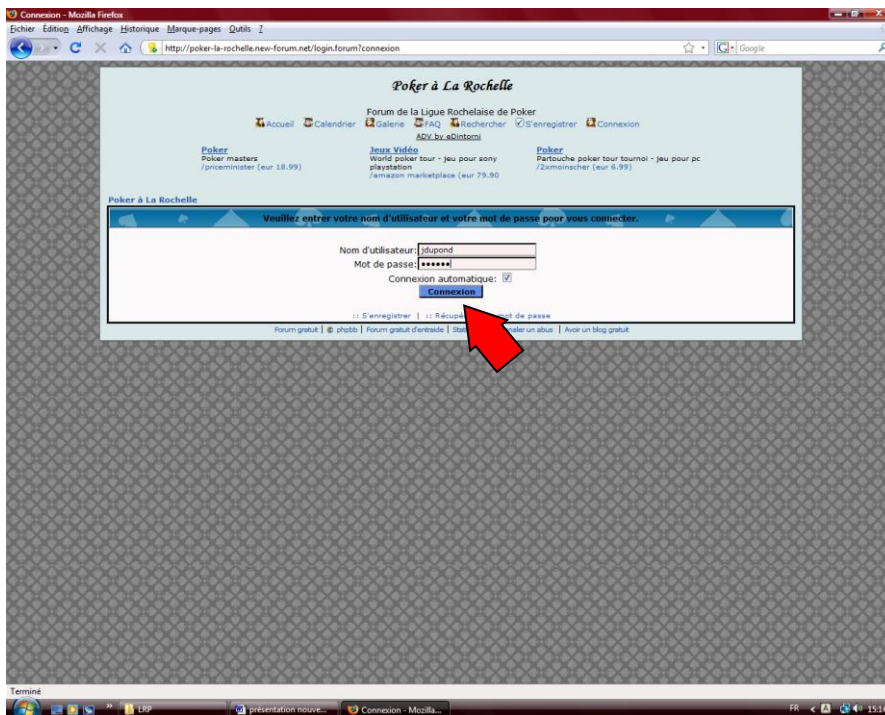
Connexion - Mozilla Firefox
Fichier Édition Affichage Historique Marque-pages Outils ?
http://poker-la-rochelle.new-forum.net/login.forum?connexion
Google

Poker à La Rochelle

Forum de la Ligue Rochelaise de Poker
Accueil Calendrier Galerie FAQ Rechercher S'enregistrer Connexion
ADV by eDintorni

Poker
Poker masters
/priceminister (eur 18.99)

Jeux Vidéo
World poker tour - jeu pour sony playstation
/amazon marketplace (eur 79.90

Poker
Partouche poker tour tournoi - jeu pour pc
/2xmoinscher (eur 6.99)

Poker à La Rochelle

Veuillez entrer votre nom d'utilisateur et votre mot de passe pour vous connecter.

Nom d'utilisateur: jdupond
Mot de passe: ••••••
Connexion automatique: ☑
Connexion

:: S'enregistrer | :: Récupé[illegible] mot de passe

Forum gratuit | © phpbb | Forum gratuit d'entraide | Stat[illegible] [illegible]naler un abus | Avoir un blog gratuit

Terminé
LRP
présentation nouve...
Connexion - Mozilla...
FR 15:1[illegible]